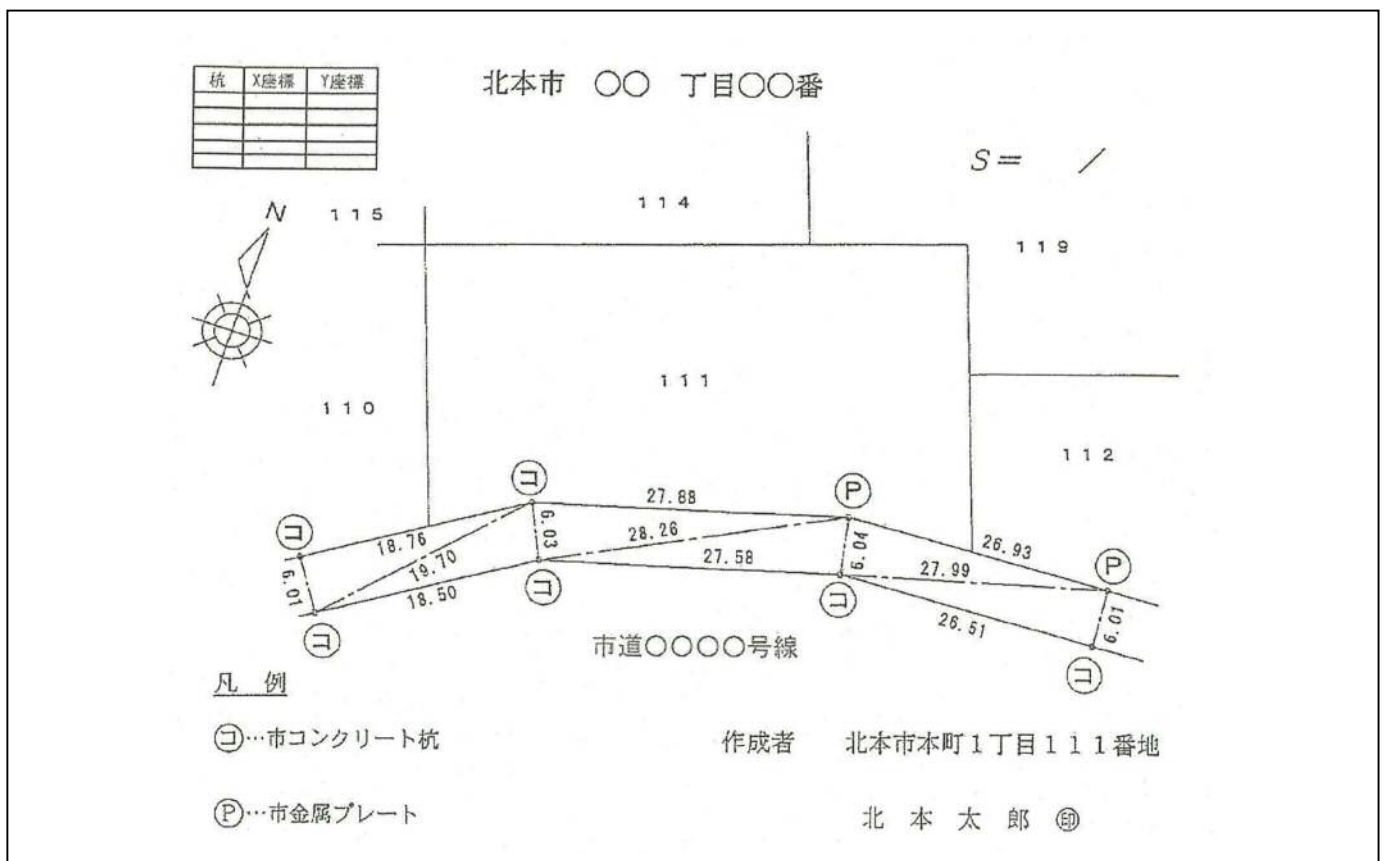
| 杭 | X座標 | Y座標 |
|---|---|---|
| | | |
| | | |
| | | |
| | | |

北本市 〇〇 丁目〇〇番

S＝ /

N

115

114

119

111

110

112

コ

P

27.88

18.76

6.03

28.26

6.04

26.93

P

コ

19.70

コ

27.58

27.99

6.01

18.50

コ

26.51

6.01

コ

コ

市道〇〇〇〇号線

凡 例

コ…市コンクリート杭

P…市金属プレート

作成者 北本市本町1丁目111番地

北 本 太 郎 印